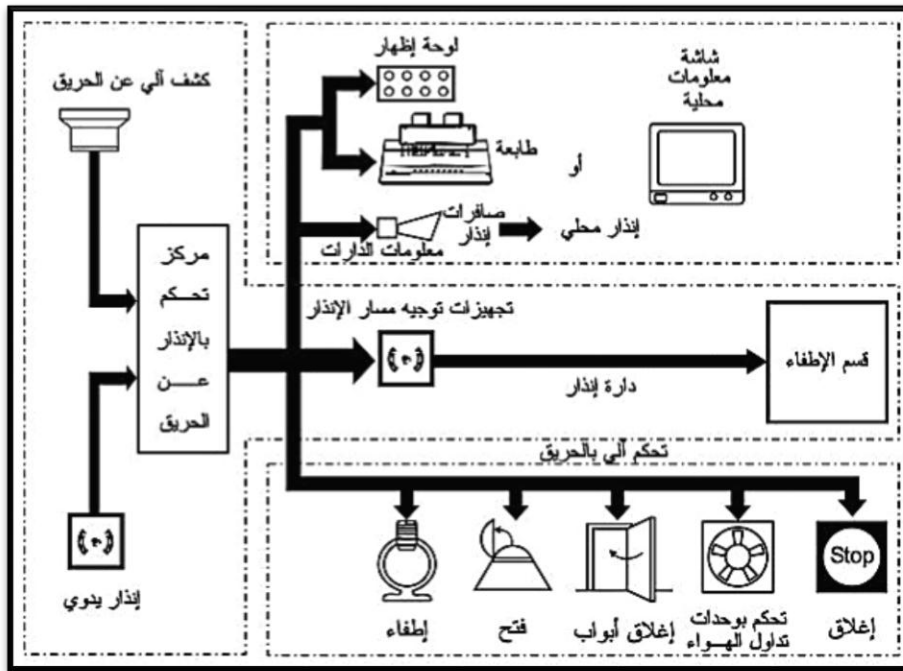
كشف آلي عن الحريق

لوحة إظهار

شاشة معلومات محلية

طابعة

أو

صافرات إنذار

معلومات الدارات

إنذار محلي

مركز تحـكم بالإنذار عــن الحريق

تجهيزات توجيه مسار الإنذار

قسم الإطفاء

دارة إنذار

تحكم آلي بالحريق

إنذار يدوي

Stop

إطفاء

فتح

إغلاق أبواب

تحكم بوحدات تداول الهـواء

إغلاق